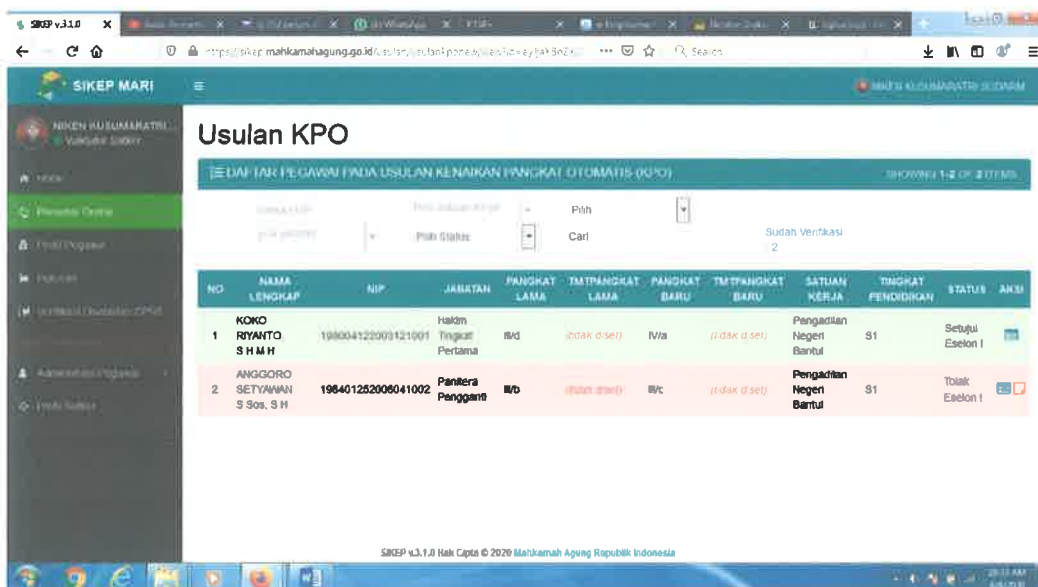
SIKEP v.3.1.0 × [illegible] × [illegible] × WhatsApp × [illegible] × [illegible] × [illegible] × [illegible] ×

https://sikep.mahkamahagung.go.id/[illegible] Search

SIKEP MARI

NIKEN KUSUMARATRI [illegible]

Usulan KPO

DAFTAR PEGAWAI PADA USULAN KENAIKAN PANGKAT OTOMATIS (KPO)

SHOWING 1-2 OF 2 ITEMS

Pilih

Pilih Status

Cari

Sudah Verifikasi 2

| NO | NAMA LENGKAP | NIP | JABATAN | PANGKAT LAMA | TMTPANGKAT LAMA | PANGKAT BARU | TMTPANGKAT BARU | SATUAN KERJA | TINGKAT PENDIDIKAN | STATUS | AKSI |
|---|---|---|---|---|---|---|---|---|---|---|---|
| 1 | KOKO RIYANTO S H M H | 198004122003121001 | Hakim Tingkat Pertama | III/d | (tidak diset) | IV/a | (tidak diset) | Pengadilan Negeri Bantul | S1 | Setujui Eselon I | |
| 2 | ANGGORO SETYAWAN S Sos, S H | 196401252006041002 | Panitera Pengganti | III/b | (tidak diset) | III/c | (tidak diset) | Pengadilan Negeri Bantul | S1 | Tolak Eselon I | |

SIKEP v.3.1.0 Hak Cipta © 2020 Mahkamah Agung Republik Indonesia